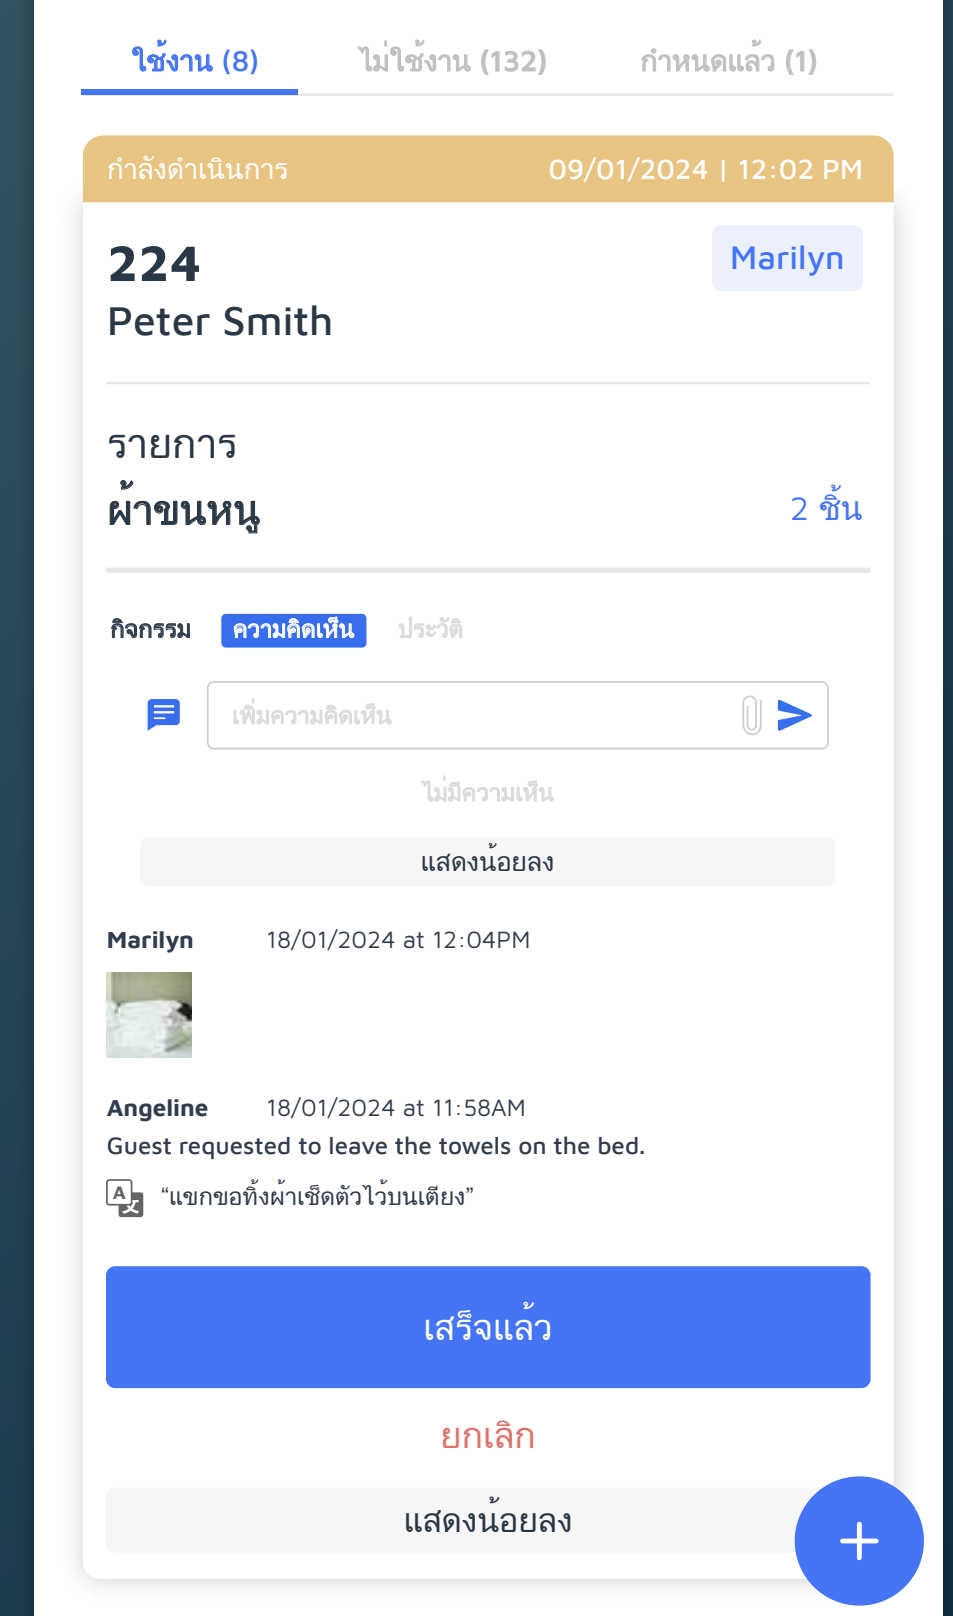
ใช้งาน (8) ไม่ใช้งาน (132) กำหนดแล้ว (1)

กำลังดำเนินการ 09/01/2024 | 12:02 PM

224
Peter Smith

Marilyn

รายการ
ผ้าขนหนู 2 ชิ้น

กิจกรรม ความคิดเห็น ประวัติ

เพิ่มความคิดเห็น

ไม่มีความเห็น

แสดงน้อยลง

Marilyn 18/01/2024 at 12:04PM

Angeline 18/01/2024 at 11:58AM
Guest requested to leave the towels on the bed.

“แขกขอทิ้งผ้าเช็ดตัวไว้บนเตียง”

เสร็จแล้ว

ยกเลิก

แสดงน้อยลง

+